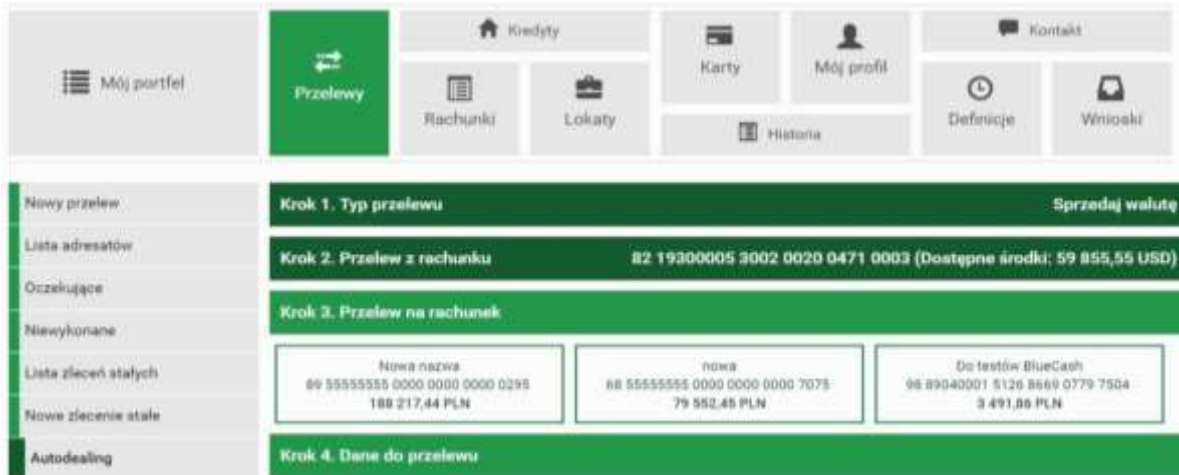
Mój portfel

Przelewy

Kredyty

Rachunki

Lokaty

Karty

Mój profil

Historia

Kontakt

Definicje

Wnioski

Nowy przelew

Lista adresatów

Oczekujące

Niewykonane

Lista zleceń stałych

Nowe zlecenie stałe

Autodealing

Krok 1. Typ przelewu

Sprzedaj walutę

Krok 2. Przelew z rachunku

82 19300005 3002 0020 0471 0003 (Dostępne środki: 59 855,55 USD)

Krok 3. Przelew na rachunek

Nowa nazwa
89 55555555 0000 0000 0000 0295
188 217,44 PLN

nowa
68 55555555 0000 0000 0000 7075
79 552,45 PLN

Do testów BlueCash
98 89040001 5126 8669 0779 7504
3 491,86 PLN

Krok 4. Dane do przelewu